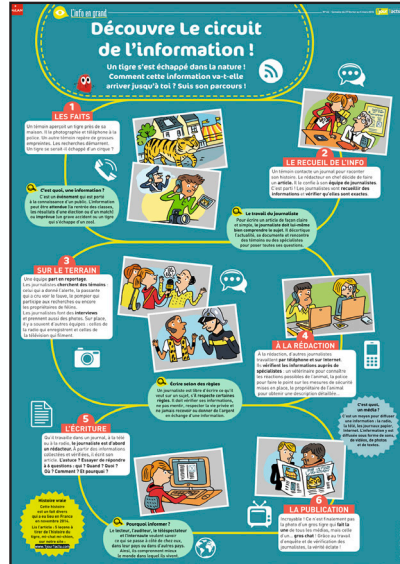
L'info en grand

Découvre le circuit de l'information !

Un tigre s'est échappé dans la nature ! Comment cette information va-t-elle arriver jusqu'à toi ? Suis son parcours !

1
LES FAITS

Un témoin aperçoit un tigre près de sa maison. Il le photographie et téléphone à la police. Un autre témoin repère de grosses empreintes. Les recherches démarrent. Un tigre ne serait-il échappé d'un cirque ?

C'est quoi, une information ?
C'est un événement qui est porté à la connaissance d'un public. L'information peut être attendue (la rentrée des classes, les résultats d'une élection ou d'un match) ou imprévue (un grave accident ou un tigre qui s'échappe d'un zoo).

2
LE RECUEIL DE L'INFO

Un témoin contacte un journal pour raconter son histoire. Le rédacteur en chef décide de faire un article. Il le confie à son équipe de journalistes. Ce sont eux qui sont chargés de recueillir les informations et vérifier qu'elles sont exactes.

Le travail du journaliste
Pour écrire un article de façon claire et simple, le journaliste doit lui-même bien comprendre le sujet. Il décortique l'actualité, se documente et rencontre des témoins ou des spécialistes pour poser toutes les questions.

3
SUR LE TERRAIN

Une équipe part en reportage. Les journalistes cherchent des témoins : celui qui a donné l'alerte, la personne qui a cru voir le tigre, le pompier qui participe aux recherches ou encore les propriétaires du félin. Les journalistes font des interviews et prennent aussi des photos. Sur place, il y a souvent d'autres équipes : celles de la radio qui enregistrent et celles de la télévision qui filment.

4
À LA RÉDACTION

À la rédaction, d'autres journalistes travaillent par téléphone et sur Internet. Ils vérifient les informations auprès de spécialistes : un vétérinaire pour connaître les réactions possibles de l'animal, la police pour faire le point sur les mesures de sécurité mises en place, le propriétaire de l'animal pour obtenir une description détaillée...

Écrire selon des règles
Un journaliste est libre d'écrire ce qu'il veut sur un sujet, s'il respecte certaines règles. Il doit vérifier ses informations, ne pas mentir, respecter la vie privée et ne jamais recevoir ou donner de l'argent en échange d'une information.

C'est quoi, un média ?
C'est un moyen pour diffuser une information : la radio, la télé, les journaux papier, Internet. L'information peut diffuser sous forme de sons, de vidéos, de photos et de textes.

5
L'ÉCRITURE

Qu'il travaille dans un journal, à la télé ou à la radio, le journaliste est d'abord un rédacteur. À partir des informations collectées et vérifiées, il écrit son article. L'astuce ? Essayer de répondre à 6 questions : Qui ? Quand ? Quoi ? Où ? Comment ? Et pourquoi ?

Histoire vraie
Cette histoire est un fait divers qui a eu lieu en France en novembre 2016. Le Toutastiquo ! a les faits sur Le Tigre de l'Essonne. Le tigre, en vrai un chaton, sur notre site www.1jour1actu.com

Pourquoi informer ?
Le lecteur, l'auditeur, le téléspectateur et l'internaute veulent savoir ce qui se passe à côté de chez eux, dans leur pays ou dans d'autres pays. Avec les informations ils comprennent mieux le monde dans lequel ils vivent.

6
LA PUBLICATION

Incroyable ! Ce n'est finalement pas la photo d'un gros tigre qui fait la une de tous les médias, mais celle d'un... gros chat ! Grâce au travail d'enquête et de vérification des journalistes, la vérité éclate !